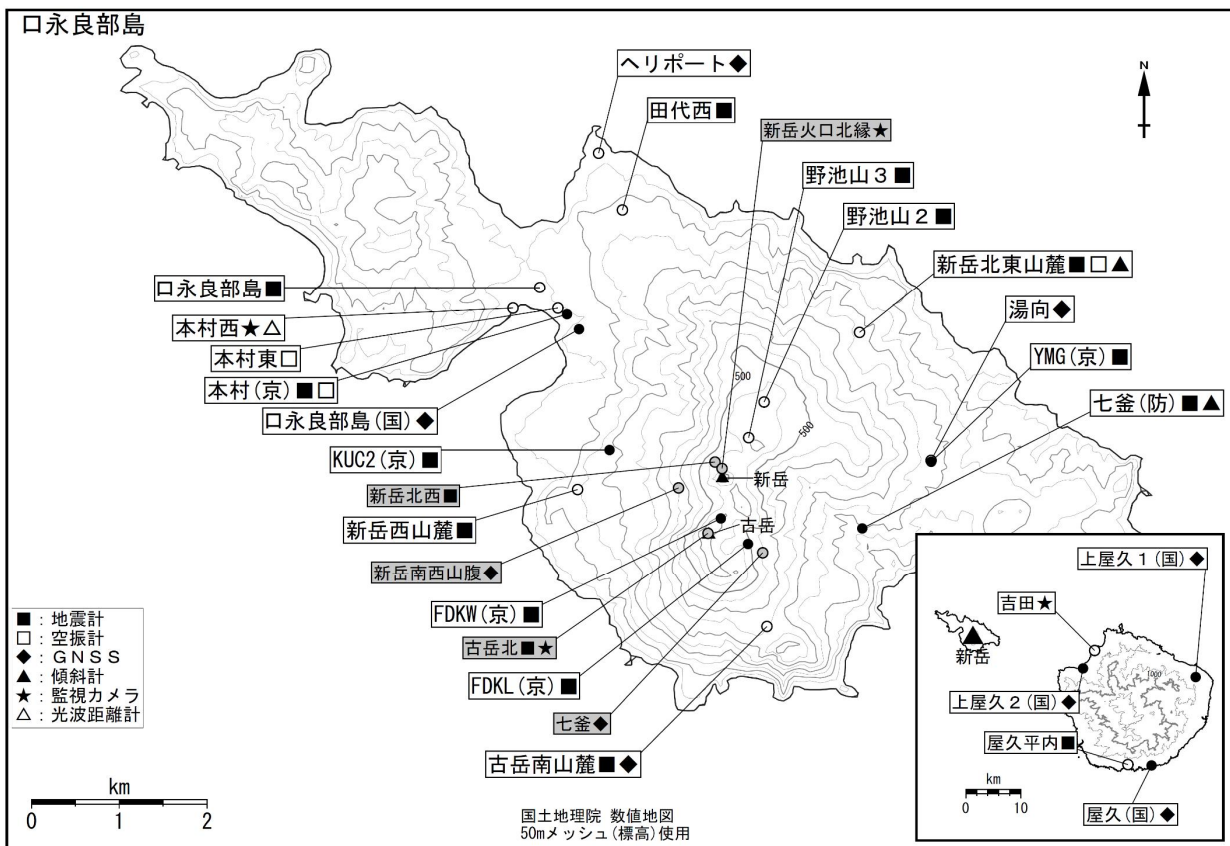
口永良部島

ヘリポート◆
田代西■
新岳火口北縁★
野池山３■
野池山２■
新岳北東山麓■□▲
湯向◆
YMG(京)■
七釜(防)■▲
口永良部島■
本村西★△
本村東□
本村(京)■□
口永良部島(国)◆
KUC2(京)■
新岳北西■
新岳西山麓■
新岳南西山腹◆
FDKW(京)■
古岳北■★
FDKL(京)■
七釜◆
古岳南山麓■◆

新岳
古岳
500
500

N

■：地震計
□：空振計
◆：ＧＮＳＳ
▲：傾斜計
★：監視カメラ
△：光波距離計

km
0 1 2

国土地理院 数値地図
50mメッシュ(標高)使用

上屋久１(国)◆
吉田★
新岳
上屋久２(国)◆
屋久平内■
屋久(国)◆
1000
km
0 10